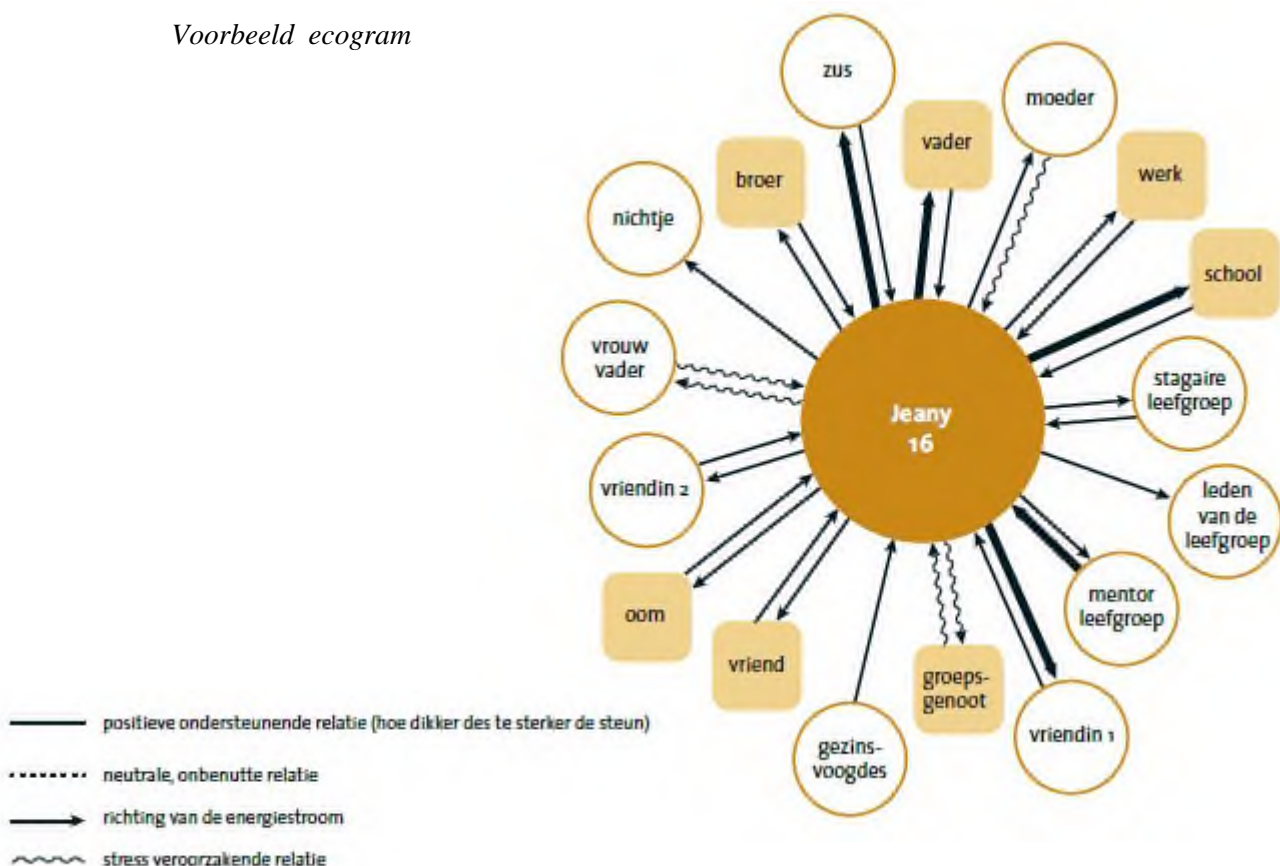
Voorbeeld ecogram

zus

moeder

vader

broer

werk

nichtje

school

vrouw vader

stagaire leefgroep

Jeany 16

vriendin 2

leden van de leefgroep

oom

mentor leefgroep

vriend

groepsgenoot

gezinsvoogdes

vriendin 1

positieve ondersteunende relatie (hoe dikker des te sterker de steun)

neutrale, onbenutte relatie

richting van de energiestroom

stress veroorzakende relatie